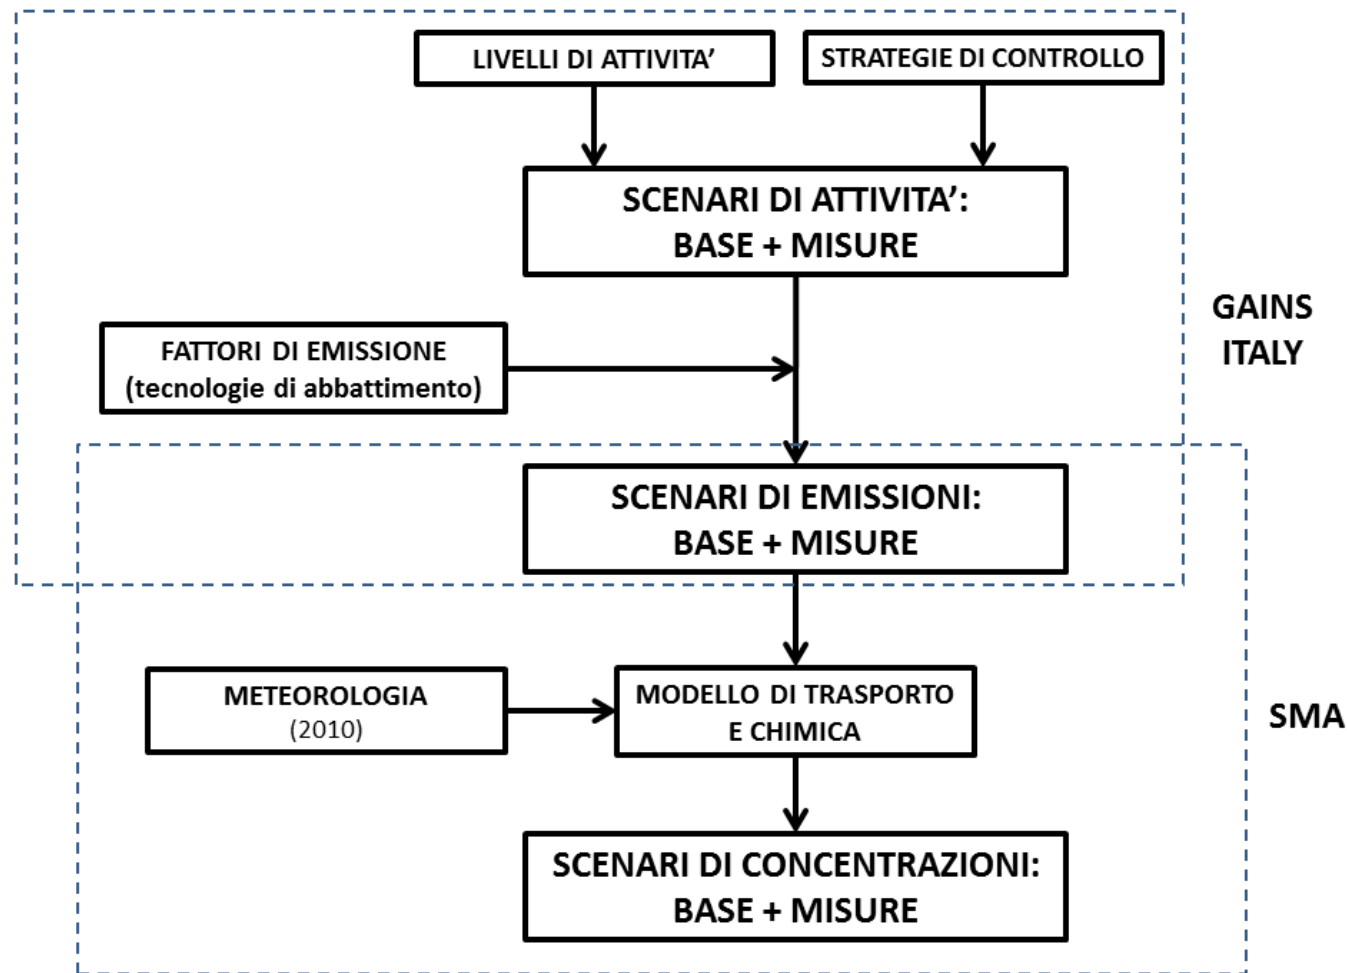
LIVELLI DI ATTIVITA'

STRATEGIE DI CONTROLLO

SCENARI DI ATTIVITA':
BASE + MISURE

GAINS ITALY

FATTORI DI EMISSIONE
(tecnologie di abbattimento)

SCENARI DI EMISSIONI:
BASE + MISURE

METEOROLOGIA
(2010)

MODELLO DI TRASPORTO
E CHIMICA

SMA

SCENARI DI CONCENTRAZIONI:
BASE + MISURE